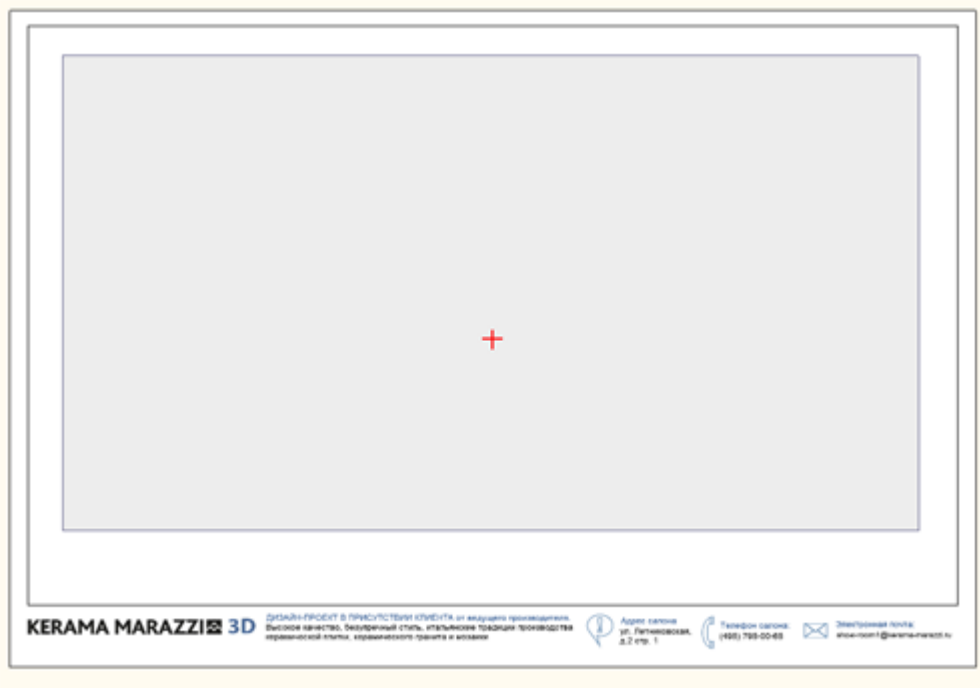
KERAMA MARAZZI 3D

ДИЗАЙН-ПРОЕКТ В ПРИСУТСТВИИ КЛИЕНТА от ведущего производителя. Высокое качество, безупречный стиль, итальянские традиции производства керамической плитки, керамического гранита и мозаики

Адрес салона
ул. Летниковская, д.2 стр. 1

Телефон салона:
(495) 785-00-65

Электронная почта:
show-room1@kerama-marazzi.ru